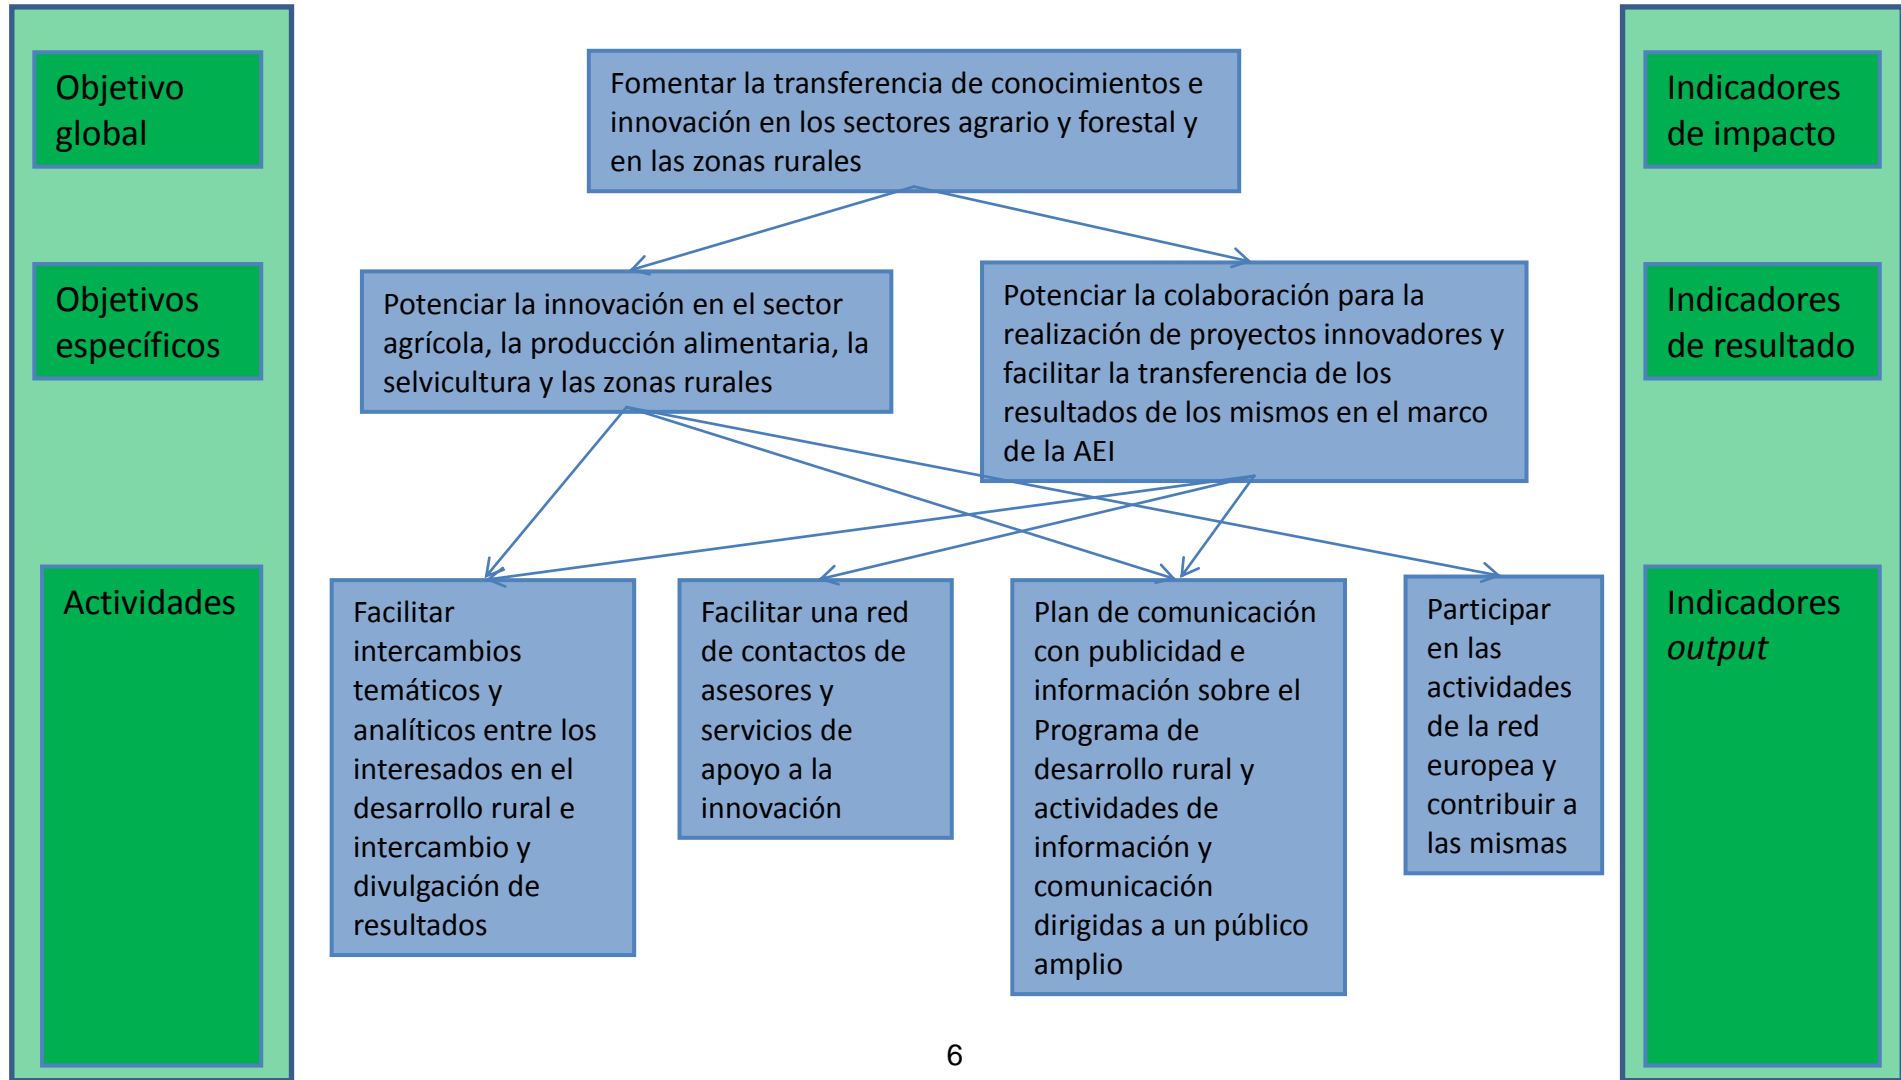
Objetivo global

Objetivos específicos

Actividades

Fomentar la transferencia de conocimientos e innovación en los sectores agrario y forestal y en las zonas rurales

Potenciar la innovación en el sector agrícola, la producción alimentaria, la selvicultura y las zonas rurales

Potenciar la colaboración para la realización de proyectos innovadores y facilitar la transferencia de los resultados de los mismos en el marco de la AEI

Facilitar intercambios temáticos y analíticos entre los interesados en el desarrollo rural e intercambio y divulgación de resultados

Facilitar una red de contactos de asesores y servicios de apoyo a la innovación

Plan de comunicación con publicidad e información sobre el Programa de desarrollo rural y actividades de información y comunicación dirigidas a un público amplio

Participar en las actividades de la red europea y contribuir a las mismas

Indicadores de impacto

Indicadores de resultado

Indicadores *output*

6